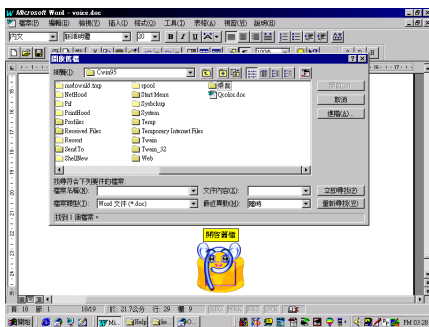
Microsoft Word - voice.doc

檔案(F) 編輯(E) 檢視(V) 插入(I) 格式(O) 工具(T) 表格(A) 視窗(W) 說明(H)

內文 新細明體 10 B I U

開啟舊檔

搜尋(I): Cwin95

msfonvald.tmp
NetHood
Pif
PrintHood
Profiles
Received Files
Recent
SendTo
ShellNew
spool
Start Menu
Sysbckup
System
Temp
Temporary Internet Files
Twain
Twain_32
Web
桌面
Qcolor.doc

開啟(O)
取消
進階(A)...

找尋符合下列條件的檔案:
檔案名稱(N): 文件内容(X): 立即尋找(F)
檔案類型(T): Word 文件 (*.doc) 最近異動(M): 隨時 重新尋找(W)
找到 1 個檔案。

開啟舊檔

頁 18 節 1 18/19 位置 21.7公分 行 29 欄 9

開始 PM 03:28